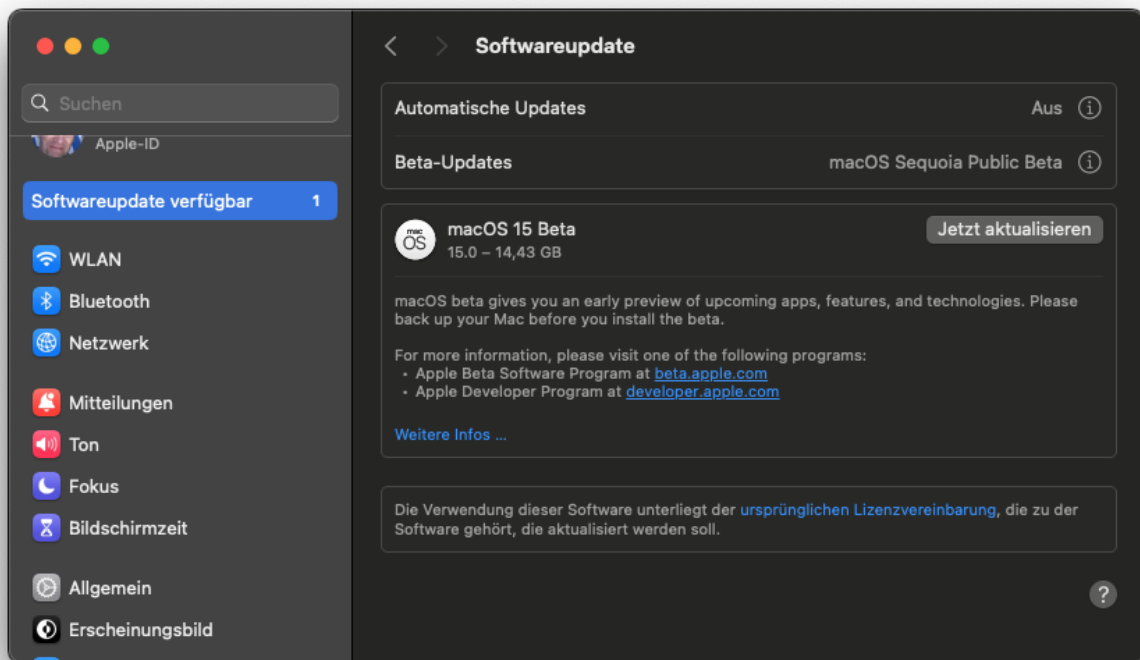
Suchen

Apple-ID

Softwareupdate verfügbar 1

WLAN
Bluetooth
Netzwerk

Mitteilungen
Ton
Fokus
Bildschirmzeit

Allgemein
Erscheinungsbild

Softwareupdate

Automatische Updates Aus

Beta-Updates macOS Sequoia Public Beta

mac OS

macOS 15 Beta
15.0 – 14,43 GB

Jetzt aktualisieren

macOS beta gives you an early preview of upcoming apps, features, and technologies. Please back up your Mac before you install the beta.

For more information, please visit one of the following programs:
• Apple Beta Software Program at beta.apple.com
• Apple Developer Program at developer.apple.com

Weitere Infos ...

Die Verwendung dieser Software unterliegt der ursprünglichen Lizenzvereinbarung, die zu der Software gehört, die aktualisiert werden soll.

?